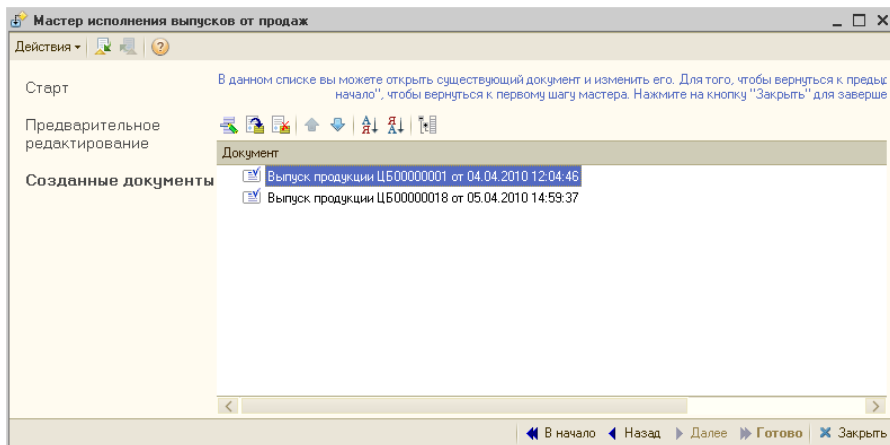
Мастер исполнения выпусков от продаж

Действия

Старт

Предварительное редактирование

Созданные документы

В данном списке вы можете открыть существующий документ и изменить его. Для того, чтобы вернуться к предыд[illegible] начало", чтобы вернуться к первому шагу мастера. Нажмите на кнопку "Закрыть" для заверше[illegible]

| Документ |
|---|
| Выпуск продукции ЦБ00000001 от 04.04.2010 12:04:46 |
| Выпуск продукции ЦБ00000018 от 05.04.2010 14:59:37 |

В начало Назад Далее Готово Закрыть